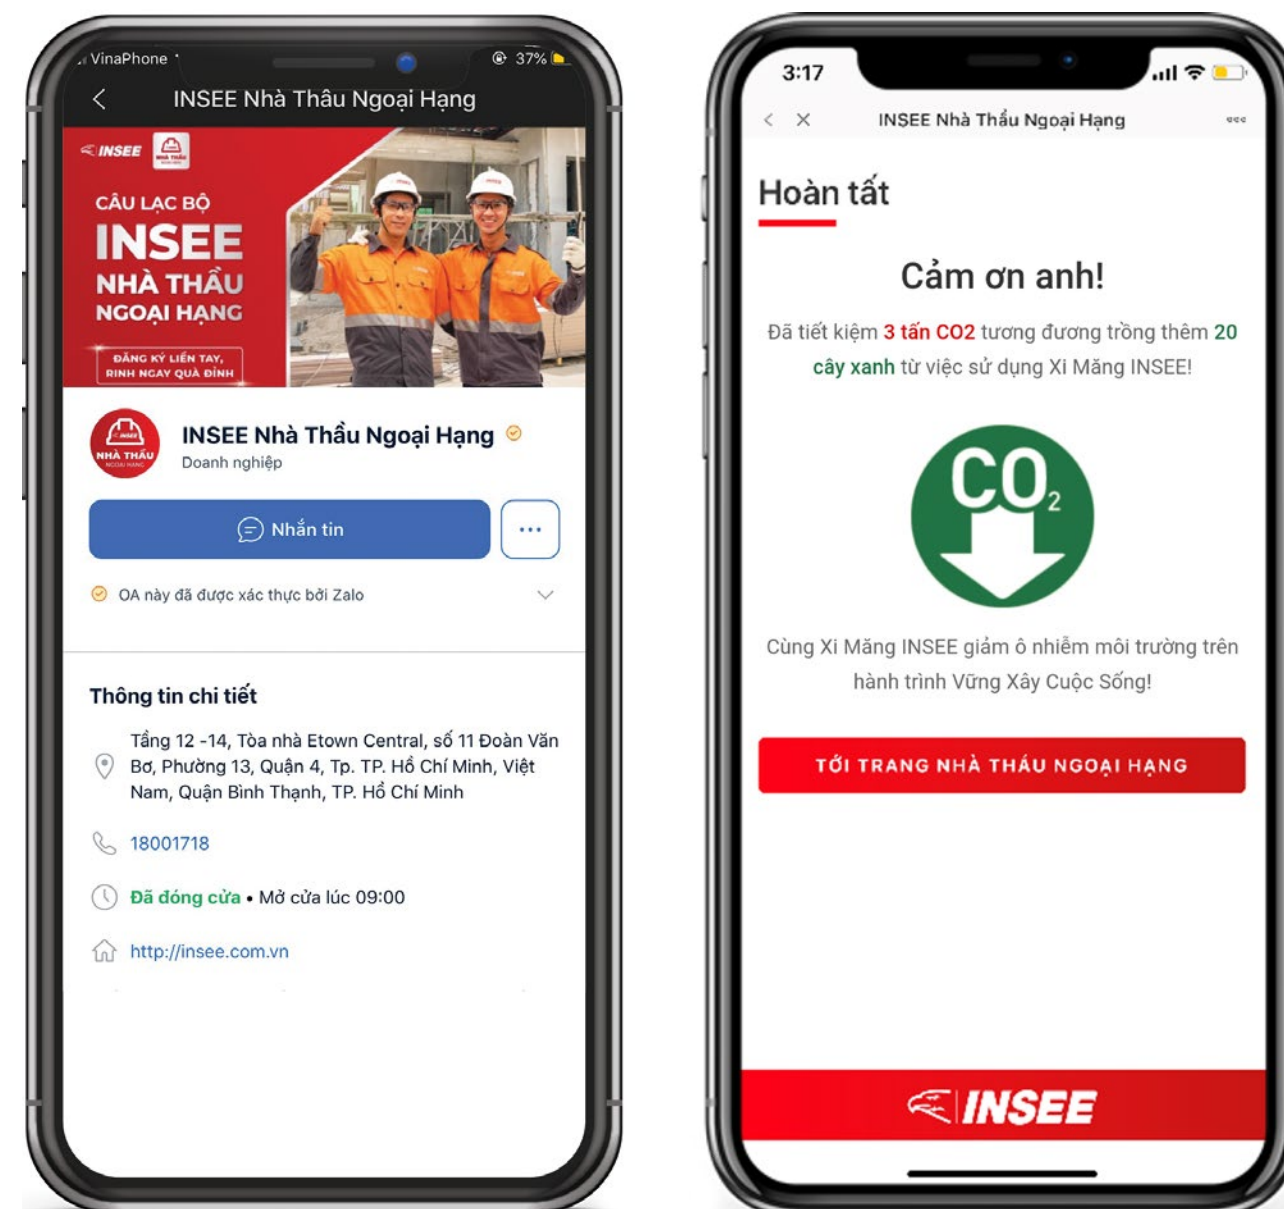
VinaPhone 37%

INSEE Nhà Thầu Ngoại Hạng

INSEE

CÂU LẠC BỘ
INSEE
NHÀ THẦU
NGOẠI HẠNG

ĐĂNG KÝ LIỀN TAY, RINH NGAY QUÀ ĐỈNH

NHÀ THẦU

INSEE Nhà Thầu Ngoại Hạng
Doanh nghiệp

Nhắn tin

...

OA này đã được xác thực bởi Zalo

Thông tin chi tiết

Tầng 12 -14, Tòa nhà Etown Central, số 11 Đoàn Văn Bơ, Phường 13, Quận 4, Tp. TP. Hồ Chí Minh, Việt Nam, Quận Bình Thạnh, TP. Hồ Chí Minh

18001718

Đã đóng cửa • Mở cửa lúc 09:00

http://insee.com.vn

3:17

INSEE Nhà Thầu Ngoại Hạng

Hoàn tất

Cảm ơn anh!

Đã tiết kiệm 3 tấn CO2 tương đương trồng thêm 20 cây xanh từ việc sử dụng Xi Măng INSEE!

$CO_2$

Cùng Xi Măng INSEE giảm ô nhiễm môi trường trên hành trình Vững Xây Cuộc Sống!

TỚI TRANG NHÀ THẦU NGOẠI HẠNG

INSEE